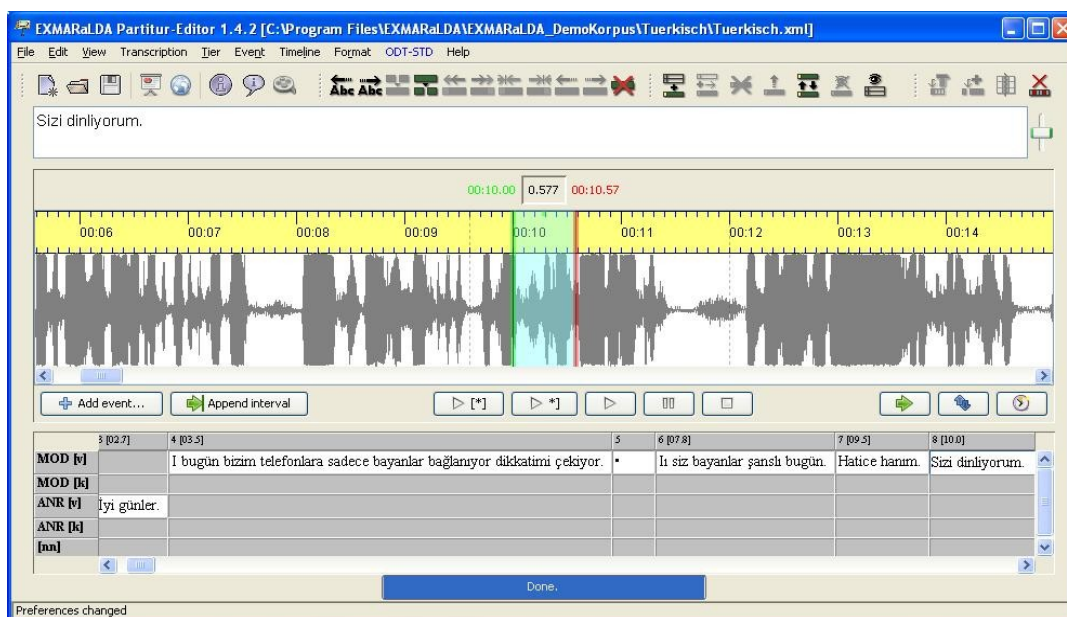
EXMARaLDA Partitur-Editor 1.4.2 [C:\Program Files\EXMARaLDA\EXMARaLDA_DemoKorpus\Tuerkisch\Tuerkisch.xml]

File Edit View Transcription Tier Event Timeline Format ODT-STD Help

Sizi dinliyorum.

00:10.00 0.577 00:10.57

00:06 00:07 00:08 00:09 00:10 00:11 00:12 00:13 00:14

Add event... Append interval [*] *]

| | 3 [02.7] | 4 [03.5] | 5 | 6 [07.8] | 7 [09.5] | 8 [10.0] |
|---|---|---|---|---|---|---|
| MOD [v] | | I bugün bizim telefonlara sadece bayanlar bağlanıyor dikkatimi çekiyor. | • | Iı siz bayanlar şanslı bugün. | Hatice hanım. | Sizi dinliyorum. |
| MOD [k] | | | | | | |
| ANR [v] | İyi günler. | | | | | |
| ANR [k] | | | | | | |
| [nn] | | | | | | |

Done.

Preferences changed